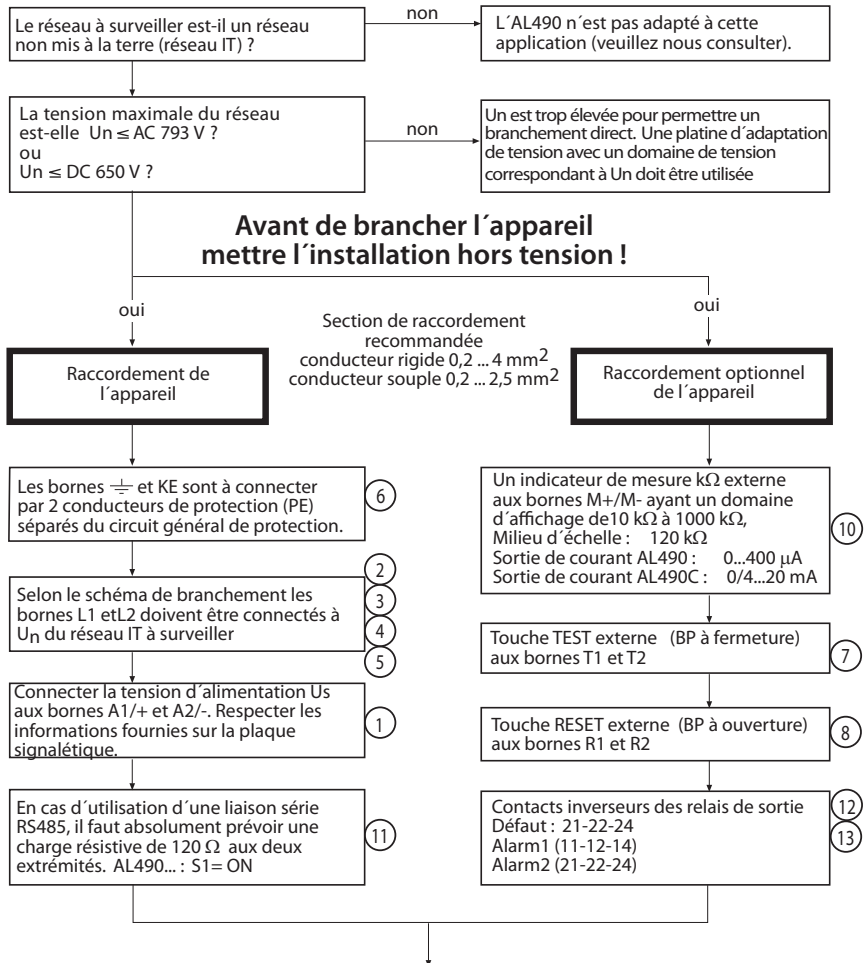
Le réseau à surveiller est-il un réseau non mis à la terre (réseau IT) ?

non

L´AL490 n´est pas adapté à cette application (veuillez nous consulter).

La tension maximale du réseau est-elle Un $\leq$ AC 793 V ? ou Un $\leq$ DC 650 V ?

non

Un est trop élevée pour permettre un branchement direct. Une platine d´adaptation de tension avec un domaine de tension correspondant à Un doit être utilisée

Avant de brancher l´appareil mettre l´installation hors tension !

oui

oui

Section de raccordement recommandée
conducteur rigide 0,2 ... 4 mm$^2$
conducteur souple 0,2 ... 2,5 mm$^2$

Raccordement de l´appareil

Raccordement optionnel de l´appareil

Les bornes $\equiv$ et KE sont à connecter par 2 conducteurs de protection (PE) séparés du circuit général de protection.

6

Selon le schéma de branchement les bornes L1 etL2 doivent être connectés à Un du réseau IT à surveiller

2
3
4
5

Connecter la tension d´alimentation Us aux bornes A1/+ et A2/-. Respecter les informations fournies sur la plaque signalétique.

1

En cas d´utilisation d´une liaison série RS485, il faut absolument prévoir une charge résistive de 120 $\Omega$ aux deux extrémités. AL490... : S1= ON

11

Un indicateur de mesure k$\Omega$ externe aux bornes M+/M- ayant un domaine d´affichage de10 k$\Omega$ à 1000 k$\Omega$,
Milieu d´échelle : 120 k$\Omega$
Sortie de courant AL490 : 0...400 $\mu$A
Sortie de courant AL490C : 0/4...20 mA

10

Touche TEST externe (BP à fermeture) aux bornes T1 et T2

7

Touche RESET externe (BP à ouverture) aux bornes R1 et R2

8

Contacts inverseurs des relais de sortie
Défaut : 21-22-24
Alarm1 (11-12-14)
Alarm2 (21-22-24)

12
13